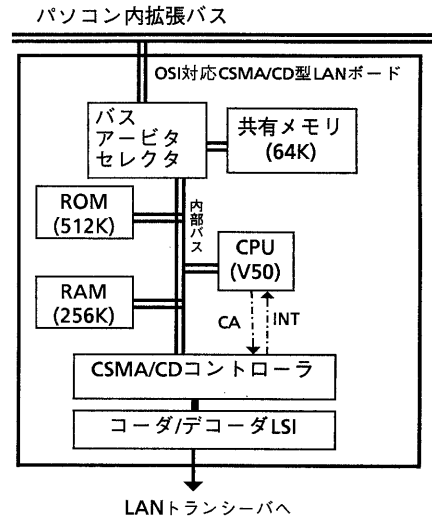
パソコン内拡張バス

OSI対応CSMA/CD型LANボード

バス
アービタ
セレクタ

共有メモリ
(64K)

内部バス

ROM
(512K)

CPU
(V50)

RAM
(256K)

CA

INT

CSMA/CDコントローラ

コーダ/デコーダLSI

LANトランシーバへ